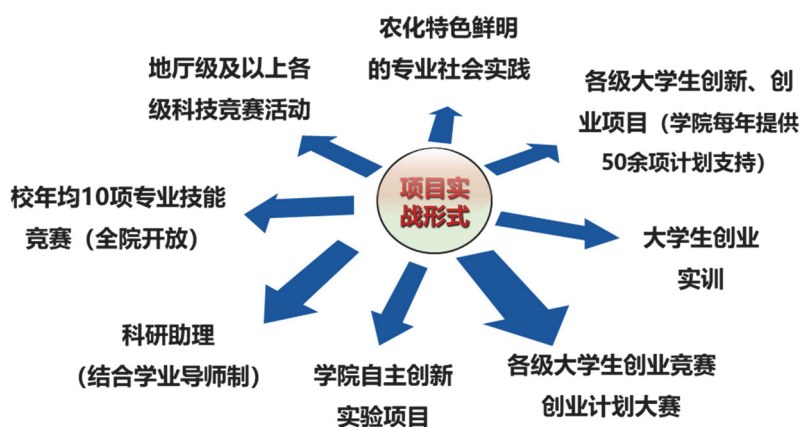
项目实战形式

农化特色鲜明的专业社会实践

地厅级及以上各级科技竞赛活动

各级大学生创新、创业项目（学院每年提供50余项计划支持）

校年均10项专业技能竞赛（全院开放）

大学生创业实训

科研助理（结合学业导师制）

学院自主创新实验项目

各级大学生创业竞赛创业计划大赛